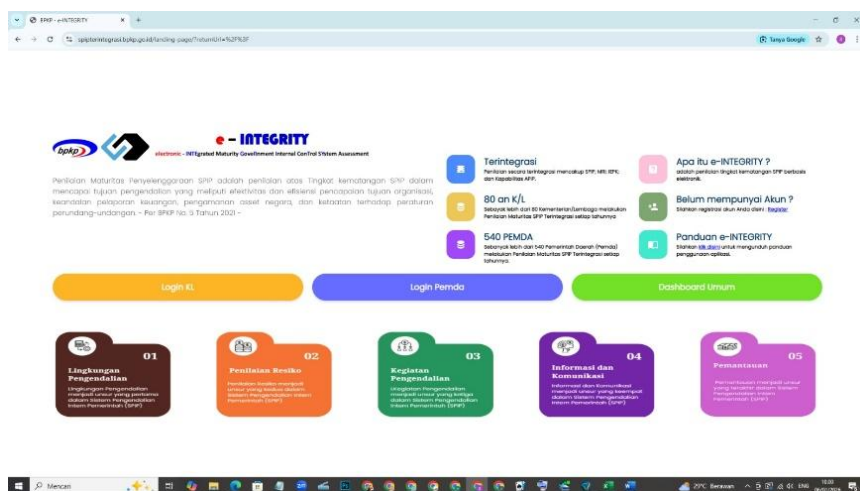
BPKP - e-INTEGRITY

spiptenintegrasi.bpkp.go.id/landing-page/?returnUrl=%2F%3F

Tanya Google

bpkp

e – INTEGRITY

electronic - INTEGrated Maturity Government Internal ConTrol SYstem Assessment

Penilaian Maturitas Penyelenggaraan SPIP adalah penilaian atas Tingkat kematangan SPIP dalam mencapai tujuan pengendalian yang meliputi efektivitas dan efisiensi pencapaian tujuan organisasi, keandalan pelaporan keuangan, pengamanan aset negara, dan ketaatan terhadap peraturan perundang-undangan. - Per BPKP No. 5 Tahun 2021 -

Terintegrasi
Penilaian secara terintegrasi mencakup SPIP, MRI, IEPK, dan Kapabilitas APIP.

80 an K/L
Sebanyak lebih dari 80 Kementerian/Lembaga melakukan Penilaian Maturitas SPIP Terintegrasi setiap tahunnya

540 PEMDA
Sebanyak lebih dari 540 Pemerintah Daerah (Pemda) melakukan Penilaian Maturitas SPIP Terintegrasi setiap tahunnya.

Apa itu e-INTEGRITY ?
adalah penilaian tingkat kematangan SPIP berbasis elektronik.

Belum mempunyai Akun ?
Silahkan registrasi akun Anda disini : Register

Panduan e-INTEGRITY
Silahkan klik disini untuk mengunduh panduan penggunaan aplikasi.

Login KL

Login Pemda

Dashboard Umum

01
Lingkungan Pengendalian
Lingkungan Pengendalian menjadi unsur yang pertama dalam Sistem Pengendalian Intern Pemerintah (SPIP)

02
Penilaian Resiko
Penilaian Resiko menjadi unsur yang kedua dalam Sistem Pengendalian Intern Pemerintah (SPIP)

03
Kegiatan Pengendalian
Kegiatan Pengendalian menjadi unsur yang ketiga dalam Sistem Pengendalian Intern Pemerintah (SPIP)

04
Informasi dan Komunikasi
Informasi dan Komunikasi menjadi unsur yang keempat dalam Sistem Pengendalian Intern Pemerintah (SPIP)

05
Pemantauan
Pemantauan menjadi unsur yang terakhir dalam Sistem Pengendalian Intern Pemerintah (SPIP)

Mencari

29°C Berawan ENG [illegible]